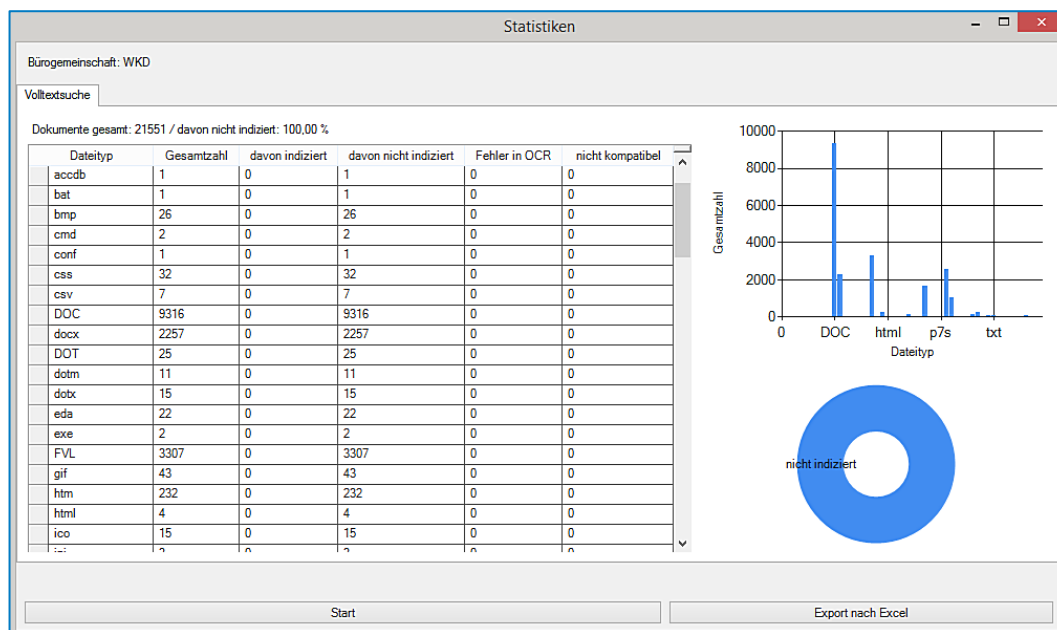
Statistiken

Bürogemeinschaft: WKD

Volltextsuche

Dokumente gesamt: 21551 / davon nicht indiziert: 100,00 %

| Dateityp | Gesamtzahl | davon indiziert | davon nicht indiziert | Fehler in OCR | nicht kompatibel |
|---|---|---|---|---|---|
| accdb | 1 | 0 | 1 | 0 | 0 |
| bat | 1 | 0 | 1 | 0 | 0 |
| bmp | 26 | 0 | 26 | 0 | 0 |
| cmd | 2 | 0 | 2 | 0 | 0 |
| conf | 1 | 0 | 1 | 0 | 0 |
| css | 32 | 0 | 32 | 0 | 0 |
| csv | 7 | 0 | 7 | 0 | 0 |
| DOC | 9316 | 0 | 9316 | 0 | 0 |
| docx | 2257 | 0 | 2257 | 0 | 0 |
| DOT | 25 | 0 | 25 | 0 | 0 |
| dotm | 11 | 0 | 11 | 0 | 0 |
| dotx | 15 | 0 | 15 | 0 | 0 |
| eda | 22 | 0 | 22 | 0 | 0 |
| exe | 2 | 0 | 2 | 0 | 0 |
| FVL | 3307 | 0 | 3307 | 0 | 0 |
| gif | 43 | 0 | 43 | 0 | 0 |
| htm | 232 | 0 | 232 | 0 | 0 |
| html | 4 | 0 | 4 | 0 | 0 |
| ico | 15 | 0 | 15 | 0 | 0 |
| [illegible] | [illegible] | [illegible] | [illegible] | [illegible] | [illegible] |

10000
8000
6000
4000
2000
0
Gesamtzahl
0 DOC html p7s txt
Dateityp

nicht indiziert

Start

Export nach Excel